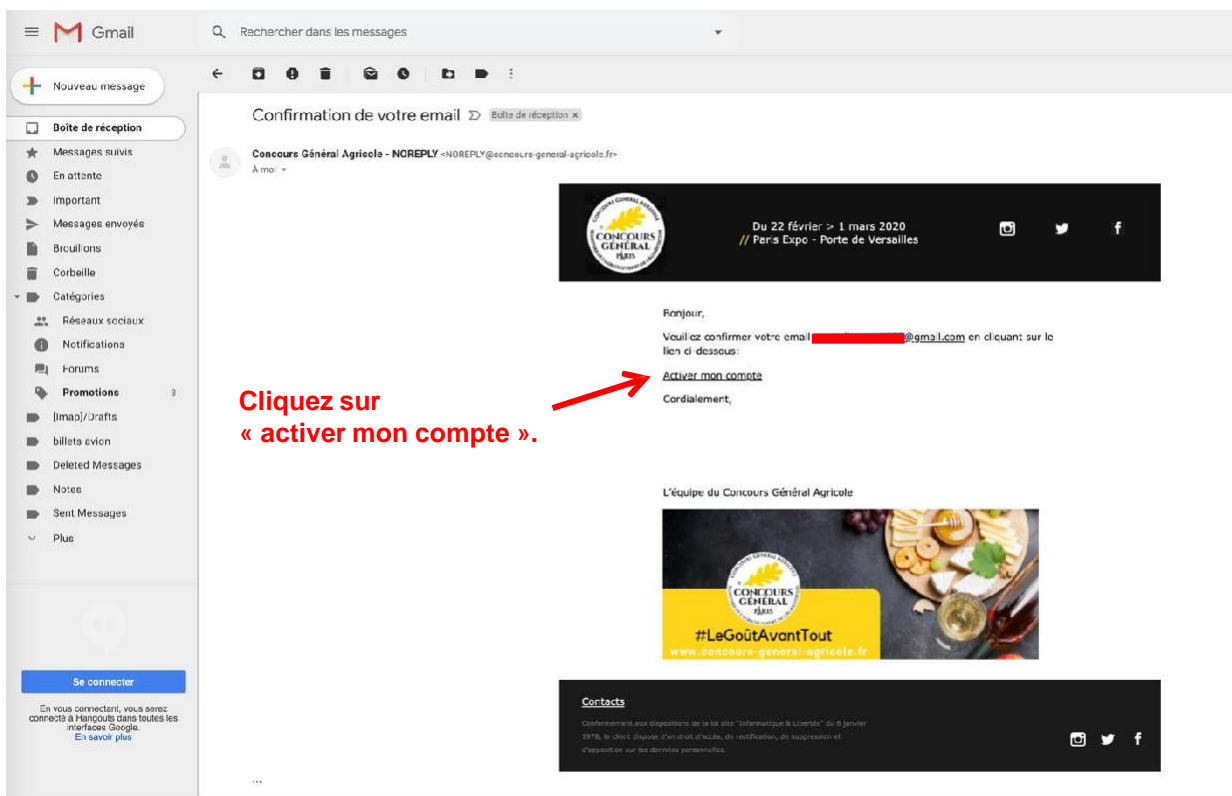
Gmail

Rechercher dans les messages

Nouveau message

Boîte de réception
Messages suivis
En attente
Important
Messages envoyés
Brouillons
Corbeille
Catégories
Réseaux sociaux
Notifications
Forums
Promotions 3
[Imap]/Drafts
billets avion
Deleted Messages
Notes
Sent Messages
Plus

Se connecter

En vous connectant, vous serez connecté à Hangouts dans toutes les interfaces Google.
En savoir plus

Confirmation de votre email Boîte de réception ×

Concours Général Agricole - NOREPLY <NOREPLY@concours-general-agricole.fr>
À moi

CONCOURS GÉNÉRAL PARIS

Du 22 février > 1 mars 2020
// Paris Expo - Porte de Versailles

Bonjour,

Veuillez confirmer votre email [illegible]@gmail.com en cliquant sur le lien ci-dessous:

Activer mon compte

Cordialement,

Cliquez sur « activer mon compte ».

L'équipe du Concours Général Agricole

CONCOURS GÉNÉRAL PARIS
#LeGoûtAvantTout
www.concours-general-agricole.fr

Contacts

Conformément aux dispositions de la loi dite "Informatique & Libertés" du 6 janvier 1978, le client dispose d'un droit d'accès, de rectification, de suppression et d'opposition sur les données personnelles.

...